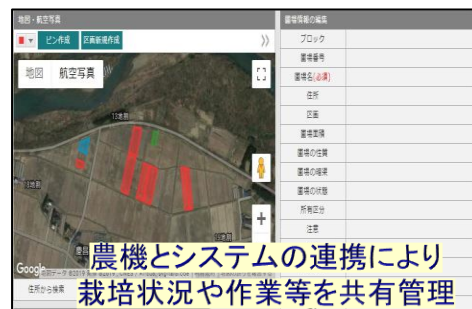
地図・航空写真

ピン作成

区画新規作成

地図

航空写真

13県道

県道

+

Google

住所から検索

圃場情報の編集

ブロック

圃場番号

圃場名(必須)

住所

区画

圃場面積

圃場の性質

圃場の環境

圃場の状態

所有区分

注意

農機とシステムの連携により
栽培状況や作業等を共有管理